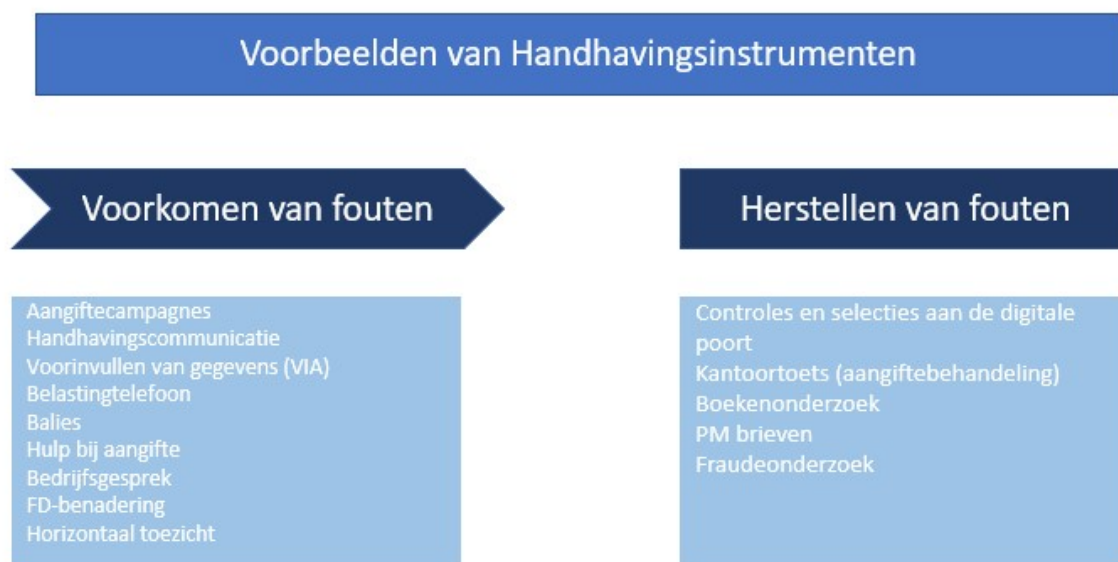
Voorbeelden van Handhavingsinstrumenten

Voorkomen van fouten

Aangiftecampagnes
Handhavingscommunicatie
Voorinvullen van gegevens (VIA)
Belastingtelefoon
Balies
Hulp bij aangifte
Bedrijfsgesprek
FD-benadering
Horizontaal toezicht

Herstellen van fouten

Controles en selecties aan de digitale poort
Kantoortoets (aangiftebehandeling)
Boekenonderzoek
PM brieven
Fraudeonderzoek